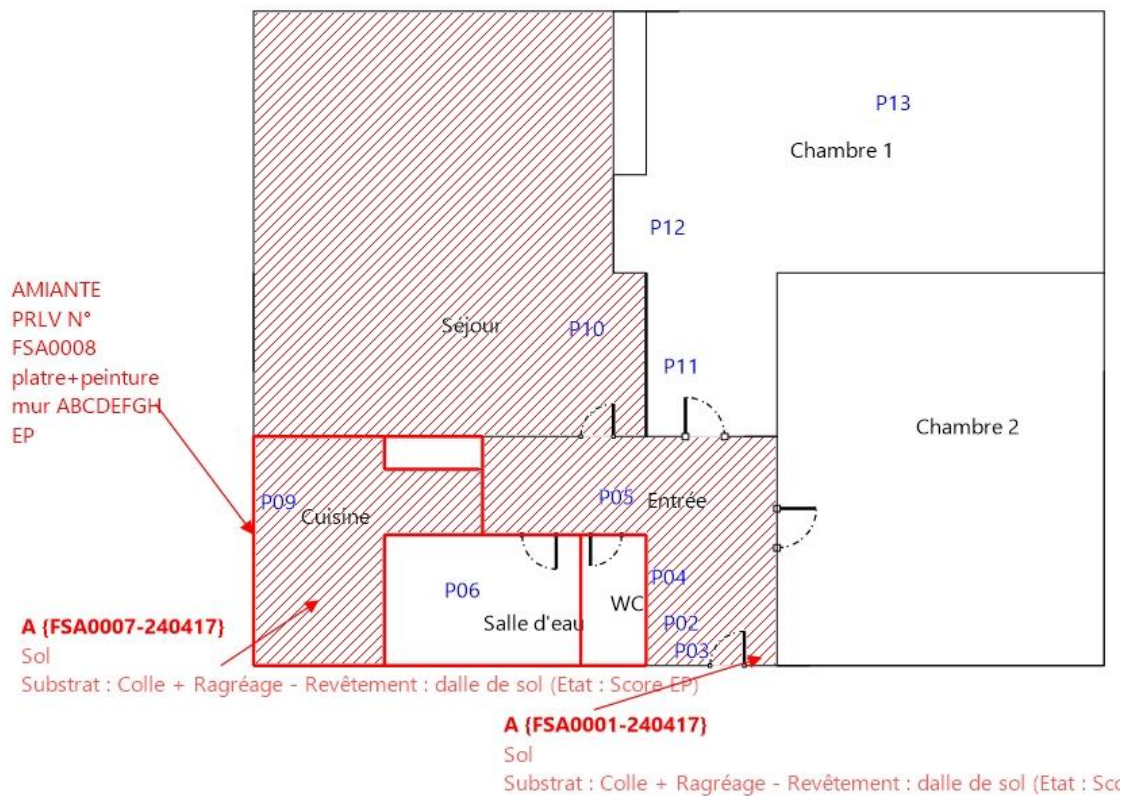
P13

Chambre 1

P12

AMIANTE
PRLV N°
FSA0008
platre+peinture
mur ABCDEFGH
EP

Séjour

P10

P11

Chambre 2

P09

Cuisine

P05

Entrée

P06

Salle d'eau

WC

P04

P02

P03

A {FSA0007-240417}
Sol
Substrat : Colle + Ragréage - Revêtement : dalle de sol (Etat : Score EP)

A {FSA0001-240417}
Sol
Substrat : Colle + Ragréage - Revêtement : dalle de sol (Etat : Sco